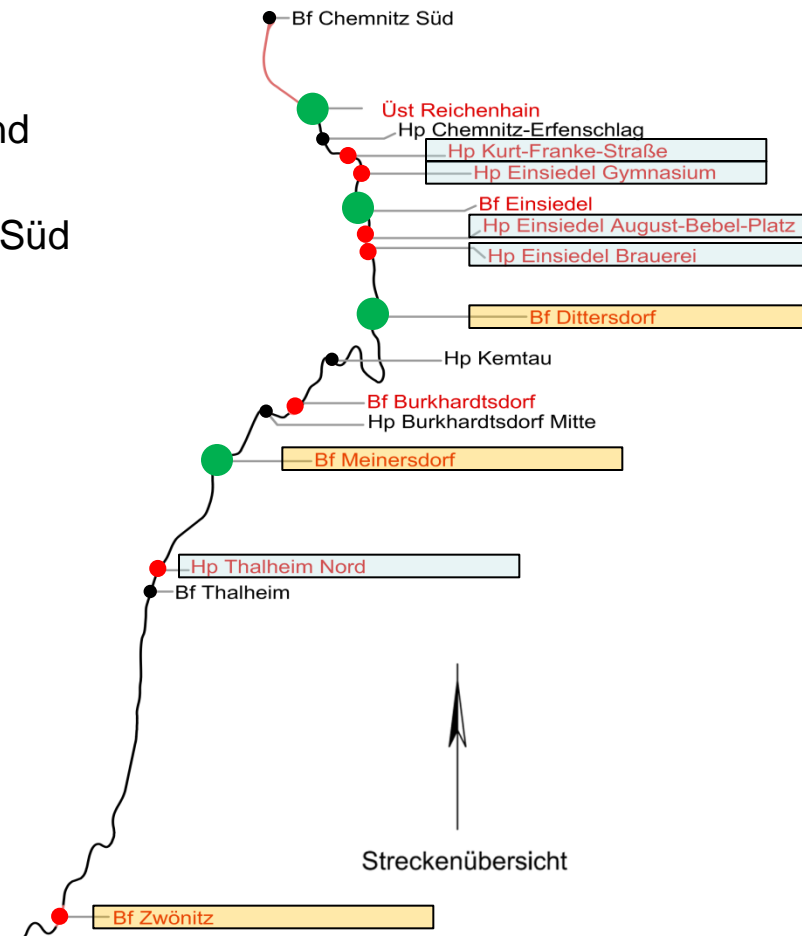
nd

Süd

Bf Chemnitz Süd

Üst Reichenhain

Hp Chemnitz-Erfenschlag

Hp Kurt-Franke-Straße

Hp Einsiedel Gymnasium

Bf Einsiedel

Hp Einsiedel August-Bebel-Platz

Hp Einsiedel Brauerei

Bf Dittersdorf

Hp Kemtau

Bf Burkhardtsdorf

Hp Burkhardtsdorf Mitte

Bf Meinersdorf

Hp Thalheim Nord

Bf Thalheim

Streckenübersicht

Bf Zwönitz